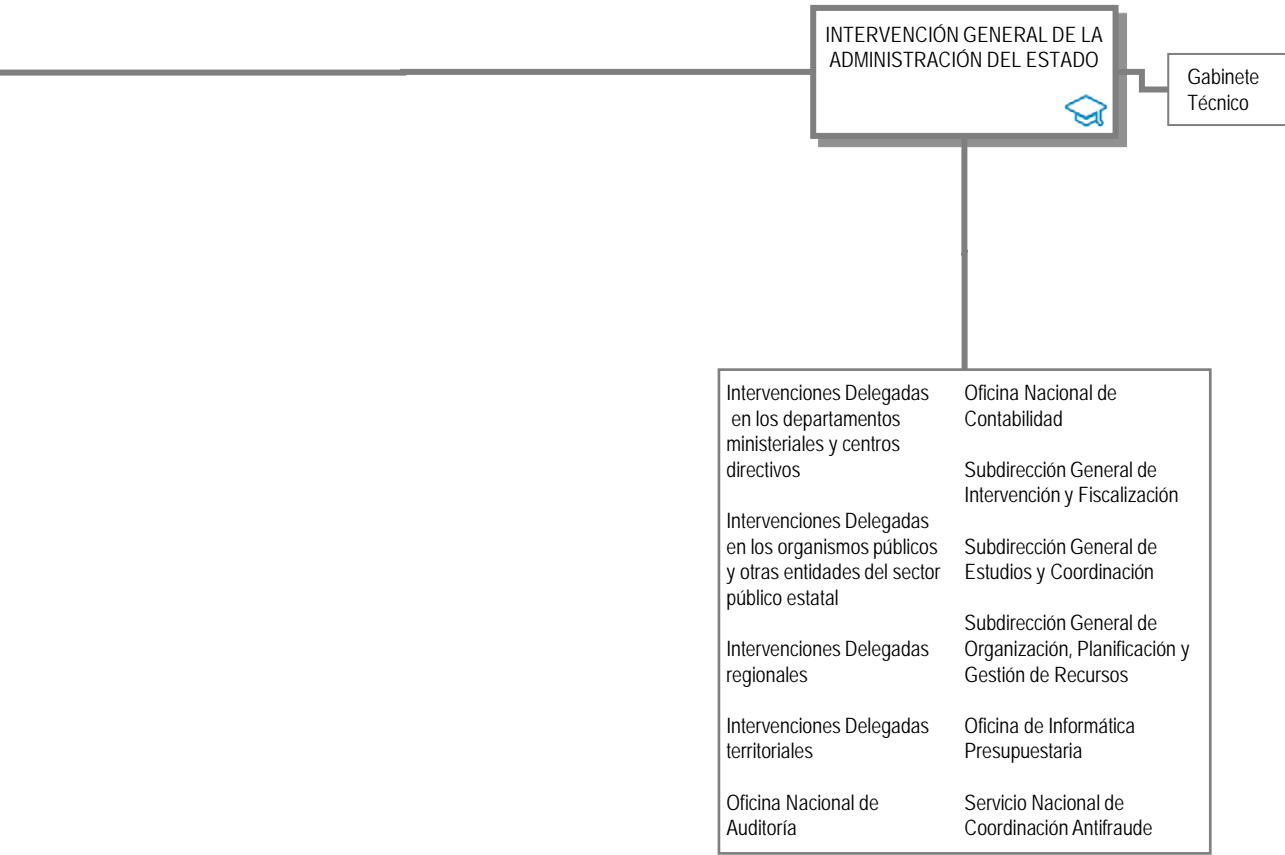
INTERVENCIÓN GENERAL DE LA ADMINISTRACIÓN DEL ESTADO

Gabinete Técnico

Intervenciones Delegadas en los departamentos ministeriales y centros directivos

Intervenciones Delegadas en los organismos públicos y otras entidades del sector público estatal

Intervenciones Delegadas regionales

Intervenciones Delegadas territoriales

Oficina Nacional de Auditoría

Oficina Nacional de Contabilidad

Subdirección General de Intervención y Fiscalización

Subdirección General de Estudios y Coordinación

Subdirección General de Organización, Planificación y Gestión de Recursos

Oficina de Informática Presupuestaria

Servicio Nacional de Coordinación Antifraude